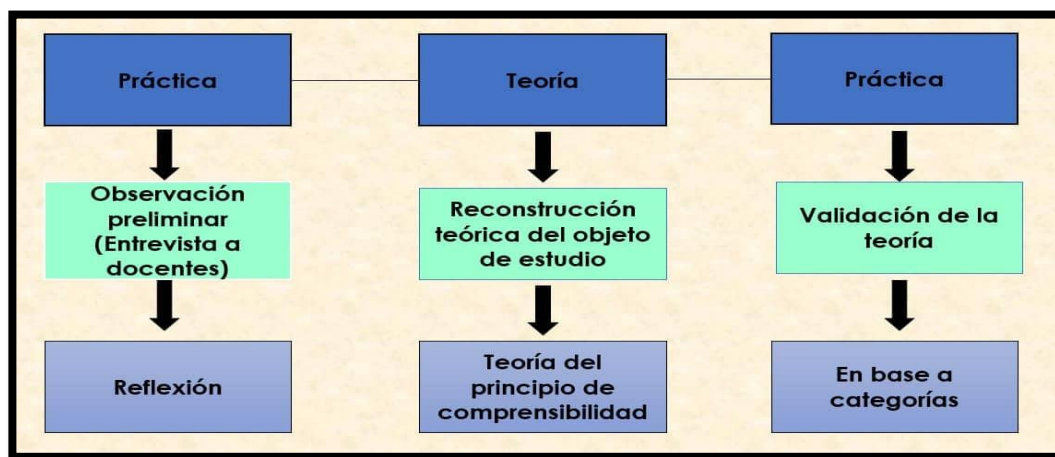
Práctica

Observación preliminar (Entrevista a docentes)

Reflexión

Teoría

Reconstrucción teórica del objeto de estudio

Teoría del principio de comprensibilidad

Práctica

Validación de la teoría

En base a categorías